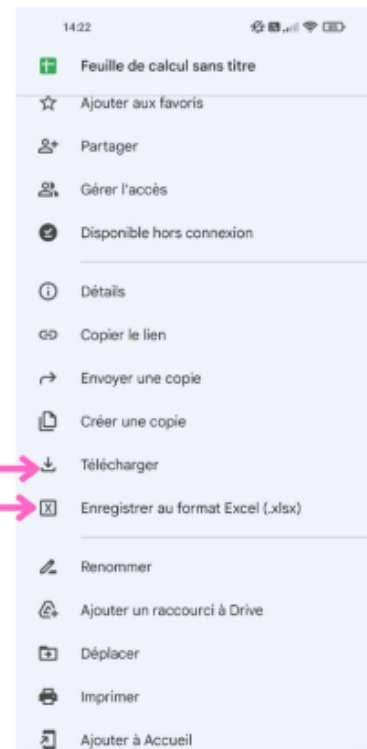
14:22

Feuille de calcul sans titre

Ajouter aux favoris

Partager

Gérer l'accès

Disponible hors connexion

Détails

Copier le lien

Envoyer une copie

Créer une copie

Télécharger

Enregistrer au format Excel (.xlsx)

Renommer

Ajouter un raccourci à Drive

Déplacer

Imprimer

Ajouter à Accueil